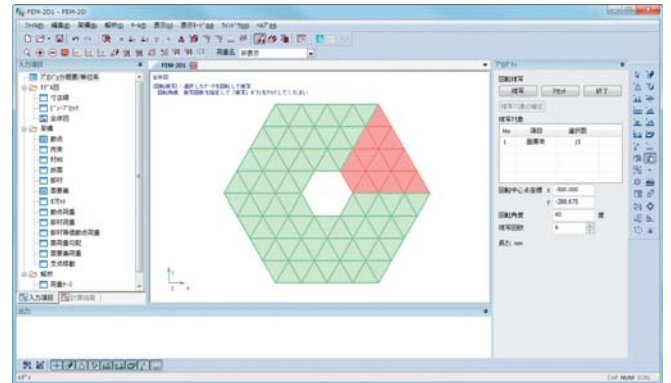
FEM-2D1 - FEM-2D

ファイル(F) 編集(E) 要素(S) 解析(A) ツール 表示(V) 表示モード(M) ウィンドウ(W) ヘルプ(H)

荷重名 非表示

入力項目

プロパティ(概要/単位系)
ガイド図
寸法線
ビューア ガイド
全体図
要素
節点
境界
材料
断面
部材
面要素
ばね
節点荷重
部材荷重
部材等価節点荷重
面荷重分配
面要素荷重
支点移動
解析
荷重ケース

入力項目 計算結果

FEM-2D1

全体図

回転複写

回転複写
複写
プレビュー
終了

複写対象の指定

複写対象

| No | 項目 | 選択数 |
|---|---|---|
| 1 | 面要素 | 15 |

回転中心点座標 x -300.000
y -286.675
回転角度 60 度
複写回数 6

長さ: mm

出力

CAP NUM SCRL